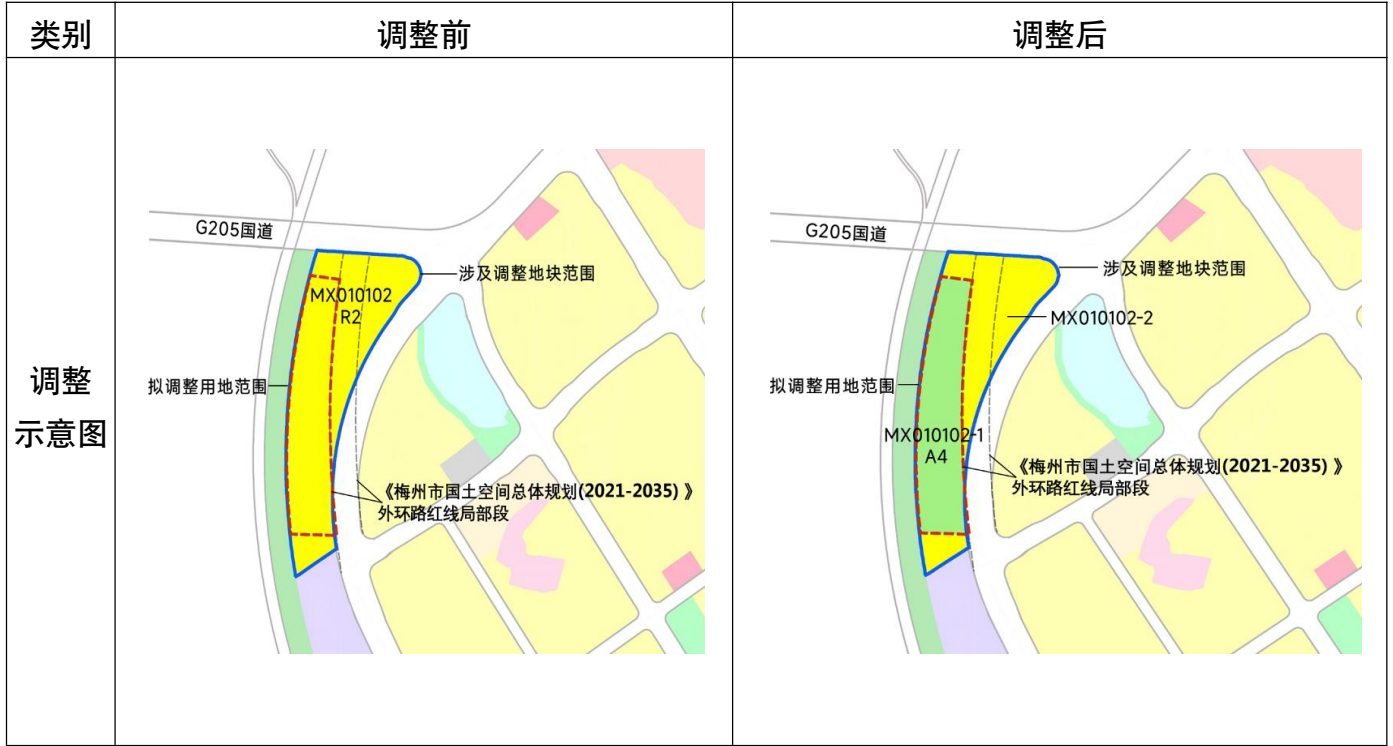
| 类别 | 调整前 | 调整后 |
|---|---|---|
| 调整示意图 | G205国道<br>涉及调整地块范围<br>MX010102<br>R2<br>拟调整用地范围<br>《梅州市国土空间总体规划(2021-2035)》外环路红线局部段 | G205国道<br>涉及调整地块范围<br>MX010102-2<br>拟调整用地范围<br>MX010102-1<br>A4<br>《梅州市国土空间总体规划(2021-2035)》外环路红线局部段 |